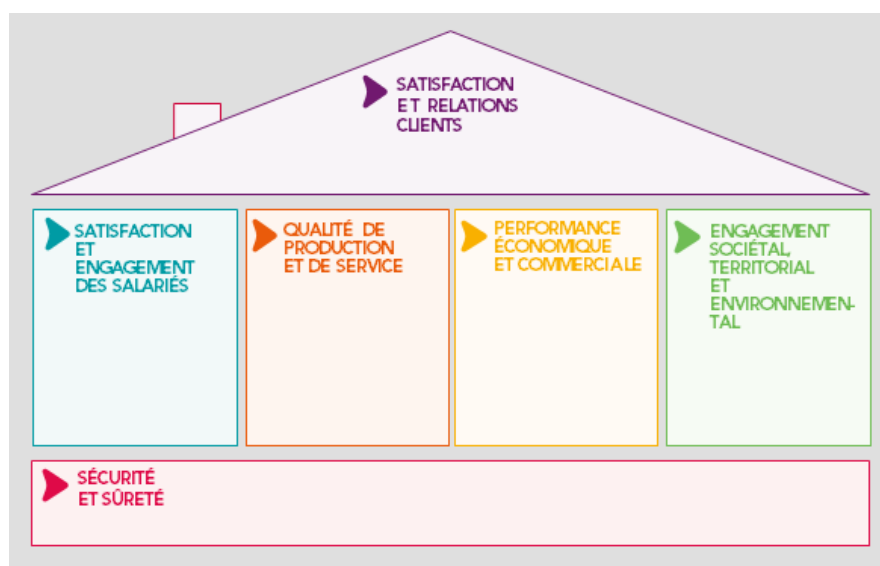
SATISFACTION ET RELATIONS CLIENTS

SATISFACTION ET ENGAGEMENT DES SALARIÉS

QUALITÉ DE PRODUCTION ET DE SERVICE

PERFORMANCE ÉCONOMIQUE ET COMMERCIALE

ENGAGEMENT SOCIÉTAL, TERRITORIAL ET ENVIRONNEMENTAL

SÉCURITÉ ET SÛRETÉ